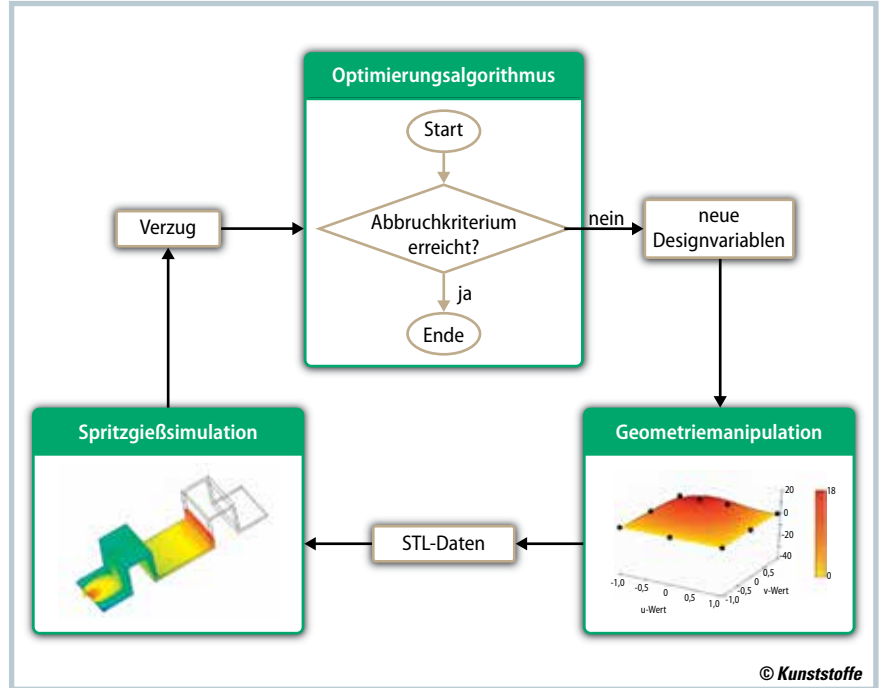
Optimierungsalgorithmus

Start

Abbruchkriterium erreicht?

ja

Ende

nein

neue Designvariablen

Verzug

Spritzgießsimulation

Geometriemanipulation

20
0
-20
-40

18
0

-1,0
-0,5
0
0,5
1,0
u-Wert

-1,0
-0,5
0
0,5
v-Wert

STL-Daten

© Kunststoffe